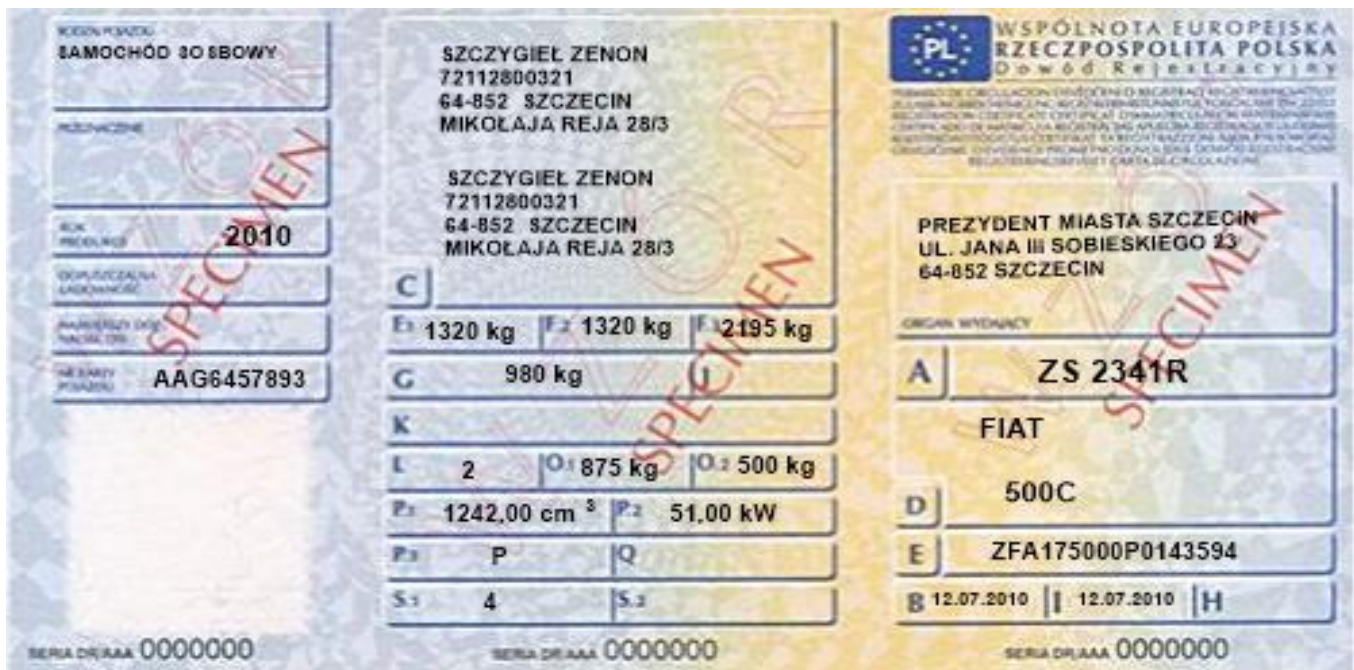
RODZAJ POJAZDU
SAMOCHÓD SO SBOWY

PRZEZNACZENIE

ROK PRODUKCJI 2010

DOPUSZCZALNA ŁADOWNOŚĆ

NAJWIĘKSZY DOP. NACISK OSI

NR KARTY POJAZDU AAG6457893

SERIA DR/AAA 0000000

SZCZYGIEŁ ZENON
72112800321
64-852 SZCZECIN
MIKOŁAJA REJA 28/3

SZCZYGIEŁ ZENON
72112800321
64-852 SZCZECIN
MIKOŁAJA REJA 28/3

C

F.1 1320 kg F.2 1320 kg F.3 2195 kg

G 980 kg J

K

L 2 O.1 875 kg O.2 500 kg

P.1 1242,00 cm $^3$ P.2 51,00 kW

P.3 P Q

S.1 4 S.2

SERIA DR/AAA 0000000

PL
WSPÓLNOTA EUROPEJSKA
RZECZPOSPOLITA POLSKA
Dowód Rejestracyjny

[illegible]

PREZYDENT MIASTA SZCZECIN
UL. JANA III SOBIESKIEGO 23
64-852 SZCZECIN

ORGAN WYDAJĄCY

A ZS 2341R

FIAT

D 500C

E ZFA175000P0143594

B 12.07.2010 I 12.07.2010 H

SERIA DR/AAA 0000000

WZÓR SPECIMEN